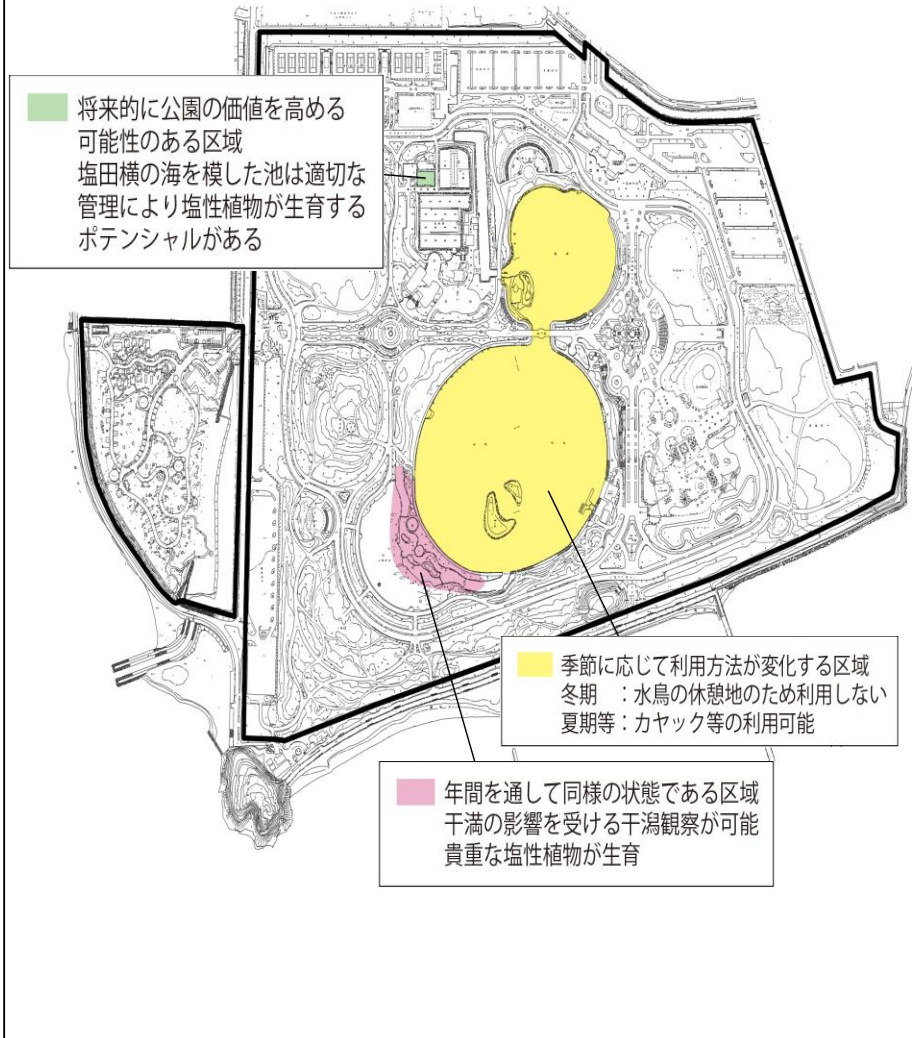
将来的に公園の価値を高める
可能性のある区域
塩田横の海を模した池は適切な
管理により塩性植物が生育する
ポテンシャルがある

季節に応じて利用方法が変化する区域
冬期　：水鳥の休憩地のため利用しない
夏期等：カヤック等の利用可能

年間を通して同様の状態である区域
干満の影響を受ける干潟観察が可能
貴重な塩性植物が生育